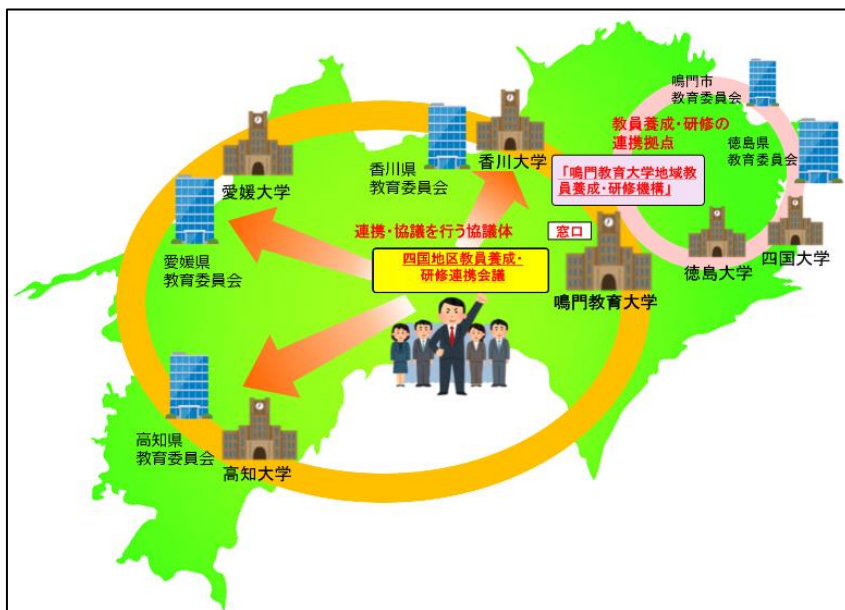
鳴門市
教育委員会

教員養成・研修の
連携拠点

「鳴門教育大学地域教員養成・研修機構」

徳島県
教育委員会

香川県
教育委員会

香川大学

愛媛大学

愛媛県
教育委員会

連携・協議を行う協議体

四国地区教員養成・
研修連携会議

窓口

鳴門教育大学

徳島大学

四国大学

高知県
教育委員会

高知大学